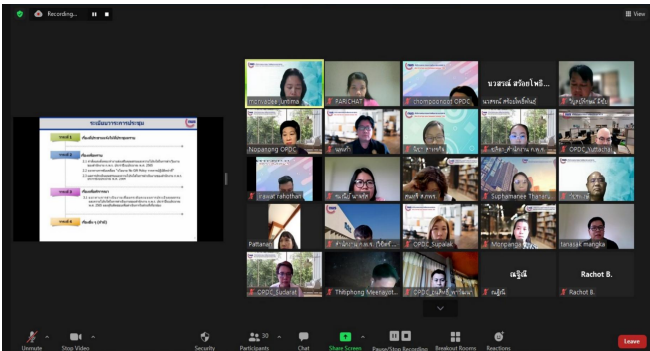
Recording...

View

ระเบียบวาระการประชุม

วาระที่ 1

วาระที่ 2

วาระที่ 3

วาระที่ 4

วาระที่ 5

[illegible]

mathidee_untima

PARICHAT

chomposnoot CPDC

นวสรณ์ สร้อยไพร...

นวสรณ์ สร้อยไพรพิทักษ์

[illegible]

Nopparong CPDC

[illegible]

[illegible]

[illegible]

CPDC_Yuttana

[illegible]

rawat rahothan

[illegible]

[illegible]

Suphamanee Thaiar...

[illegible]

Pattanan

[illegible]

CPDC_Supawat

Monpanga

tanasak mangka

CPDC_Eudarat

Thitiphong Meenayot...

CPDC_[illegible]

ณฐินี

ณฐินี

Rachot B.

Rachot B.

Unmute

Stop Video

Security

20

Participants

Chat

Share Screen

Pause/Stop Recording

Breakout Rooms

Reactions

Leave